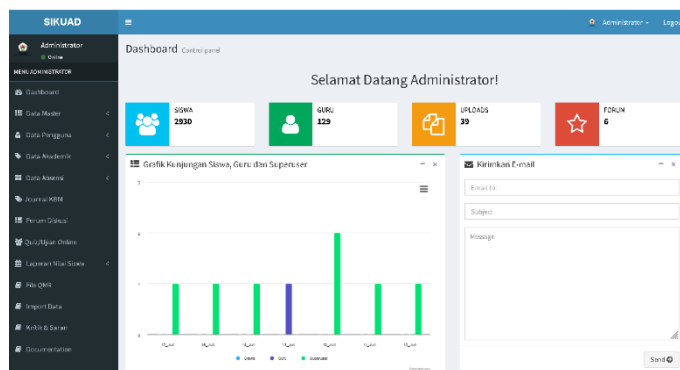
SIKUAD

Administrator
Online

Administrator
Logou

MENU ADMINISTRATOR

Dashboard
Data Master
Data Pengguna
Data Akademik
Data Absensi
Jurnal KBM
Forum Global
Quiz/Ujian Online
Laporan Nilai Siswa
File QMR
Import Data
Kritik & Saran
Documentation

Dashboard Control panel

Selamat Datang Administrator!

SISWA
2930

GURU
129

UPLOADS
39

FORUM
6

Grafik Kunjungan Siswa, Guru dan Superuser

3
2
1
0

Siswa
Guru
Superuser

Kirimkan E-mail

Email to:
Subject
Message

Send